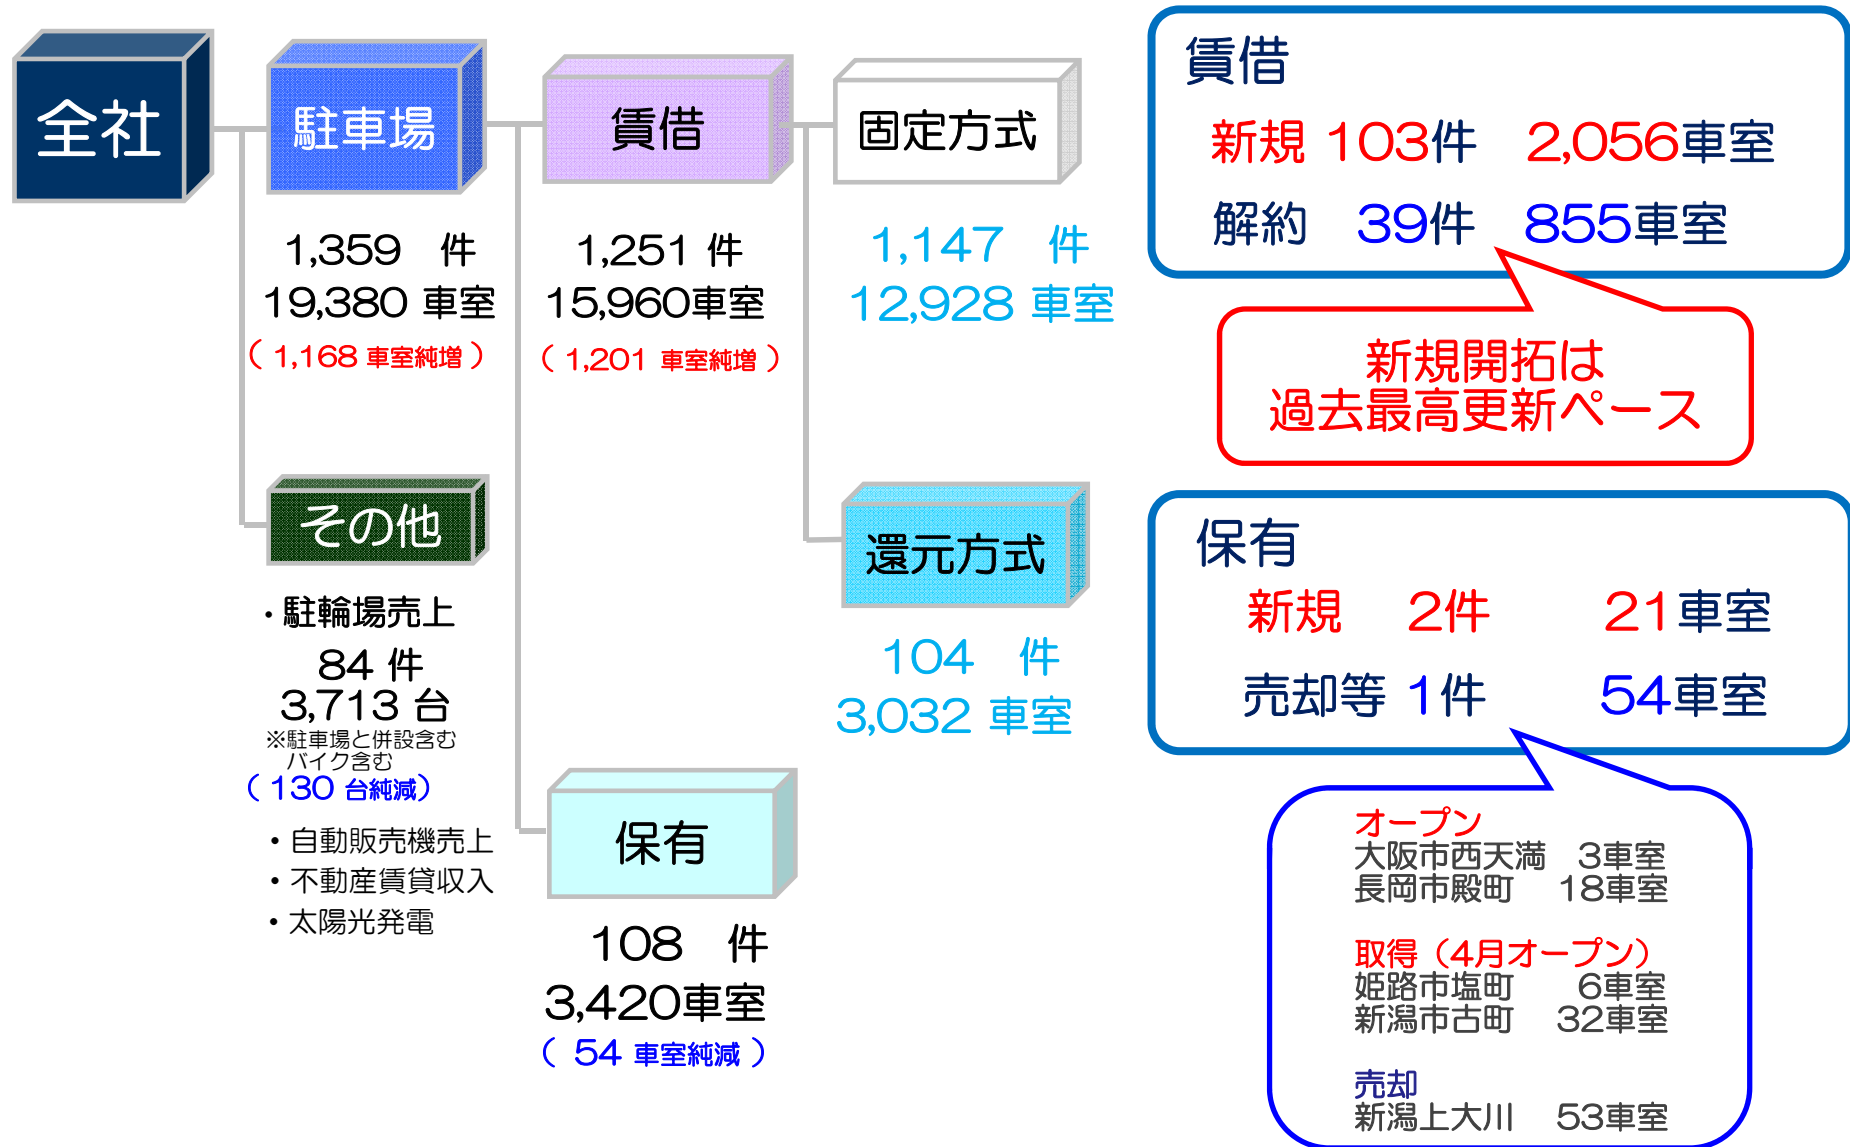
全社

駐車場

1,359 件
19,380 車室
（1,168 車室純増）

賃借

1,251 件
15,960車室
（1,201 車室純増）

固定方式

1,147 件
12,928 車室

還元方式

104 件
3,032 車室

保有

108 件
3,420車室
（54 車室純減）

その他

・駐輪場売上
84 件
3,713 台
※駐車場と併設含む
バイク含む
（130 台純減）

・自動販売機売上
・不動産賃貸収入
・太陽光発電

賃借
新規 103件 2,056車室
解約 39件 855車室

新規開拓は
過去最高更新ペース

保有
新規 2件 21車室
売却等 1件 54車室

オープン
大阪市西天満 3車室
長岡市殿町 18車室

取得（4月オープン）
姫路市塩町 6車室
新潟市古町 32車室

売却
新潟上大川 53車室